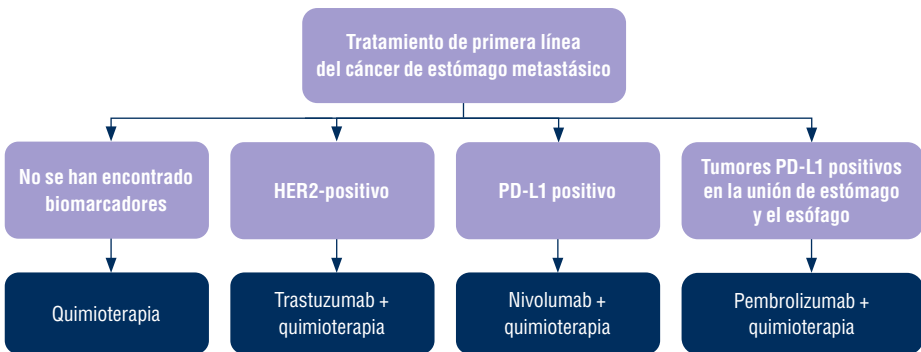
Tratamiento de primera línea del cáncer de estómago metastásico

No se han encontrado biomarcadores

Quimioterapia

HER2-positivo

Trastuzumab + quimioterapia

PD-L1 positivo

Nivolumab + quimioterapia

Tumores PD-L1 positivos en la unión de estómago y el esófago

Pembrolizumab + quimioterapia